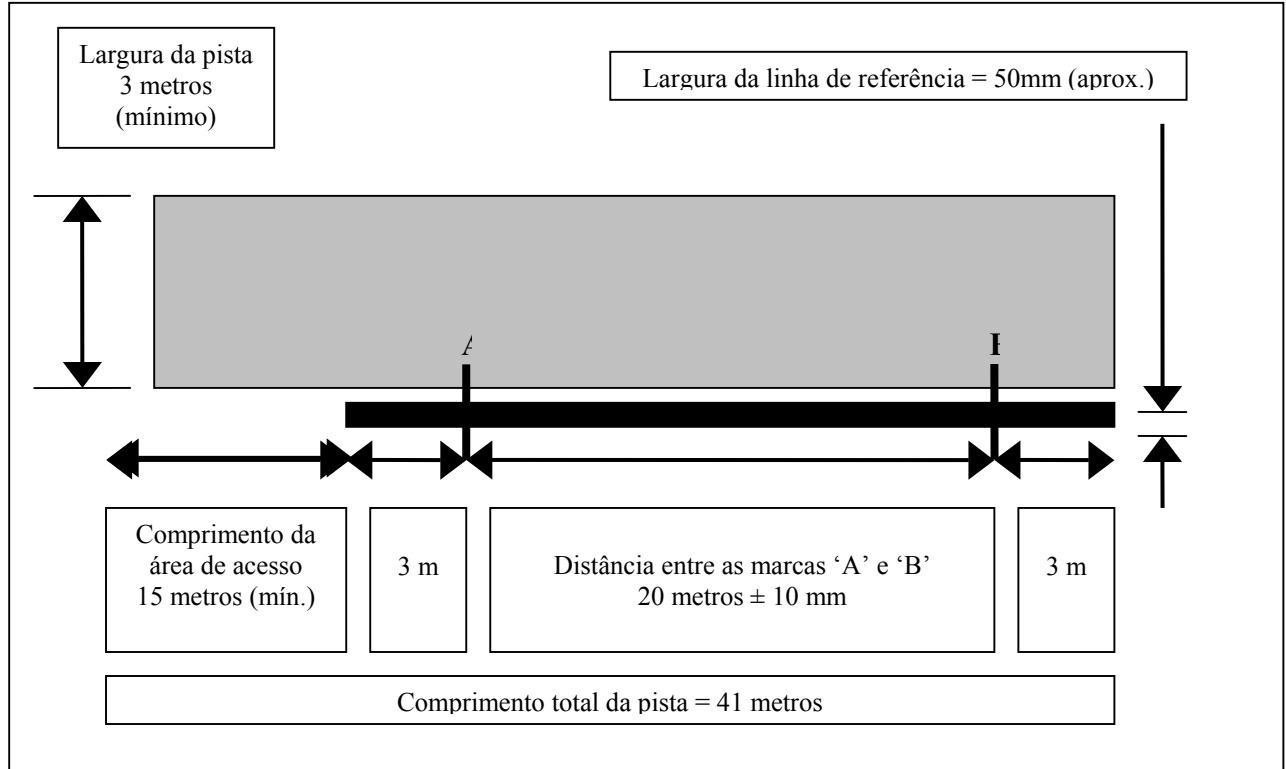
Largura da pista 3 metros (mínimo)

Largura da linha de referência = 50mm (aprox.)

A

B

Comprimento da área de acesso 15 metros (mín.)

3 m

Distância entre as marcas 'A' e 'B' 20 metros ± 10 mm

3 m

Comprimento total da pista = 41 metros